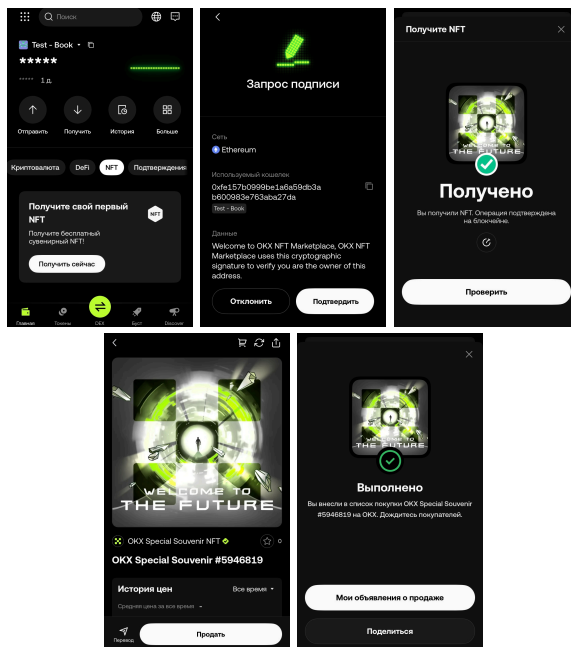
Поиск

Test - Book

*****

***** 1 д.

Отправить
Получить
История
Больше

Криптовалюта
DeFi
NFT
Подтверждения

Получите свой первый NFT

Получите бесплатный сувенирный NFT!

Получить сейчас

Главная
Токены
OKX
Буст
Discover

Запрос подписи

Сеть

Ethereum

Используемый кошелек

0xfe157b0999be1a6a59db3ab600983e763aba27da

Test - Book

Данные

Welcome to OKX NFT Marketplace, OKX NFT Marketplace uses this cryptographic signature to verify you are the owner of this address.

Отклонить
Подтвердить

Получите NFT

WELCOME TO THE FUTURE

Получено

Вы получили NFT. Операция подтверждена на блокчейне.

Проверить

WELCOME TO THE FUTURE

OKX Special Souvenir NFT

0

OKX Special Souvenir #5946819

История цен

Все время

Средняя цена за все время

Перевод

Продать

WELCOME TO THE FUTURE

Выполнено

Вы внесли в список покупки OKX Special Souvenir #5946819 на OKX. Дождитесь покупателей.

Мои объявления о продаже

Поделиться